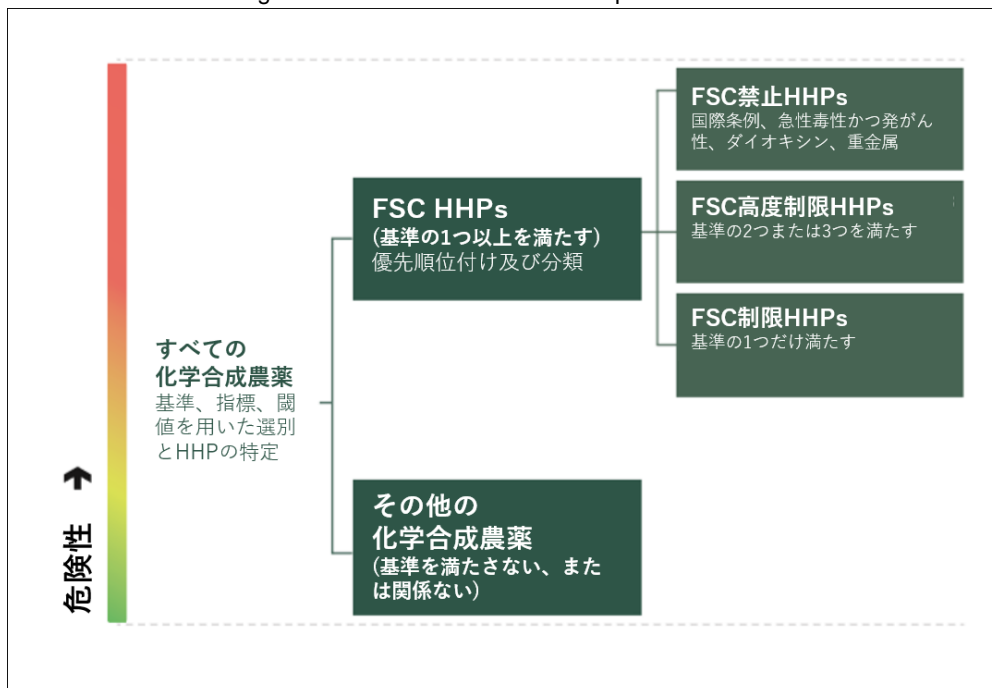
危険性

すべての
化学合成農薬
基準、指標、閾値を用いた選別とHHPの特定

FSC HHPs
(基準の1つ以上を満たす)
優先順位付け及び分類

FSC禁止HHPs
国際条例、急性毒性かつ発がん性、ダイオキシン、重金属

FSC高度制限HHPs
基準の2つまたは3つを満たす

FSC制限HHPs
基準の1つだけ満たす

その他の
化学合成農薬
(基準を満たさない、または関係ない)